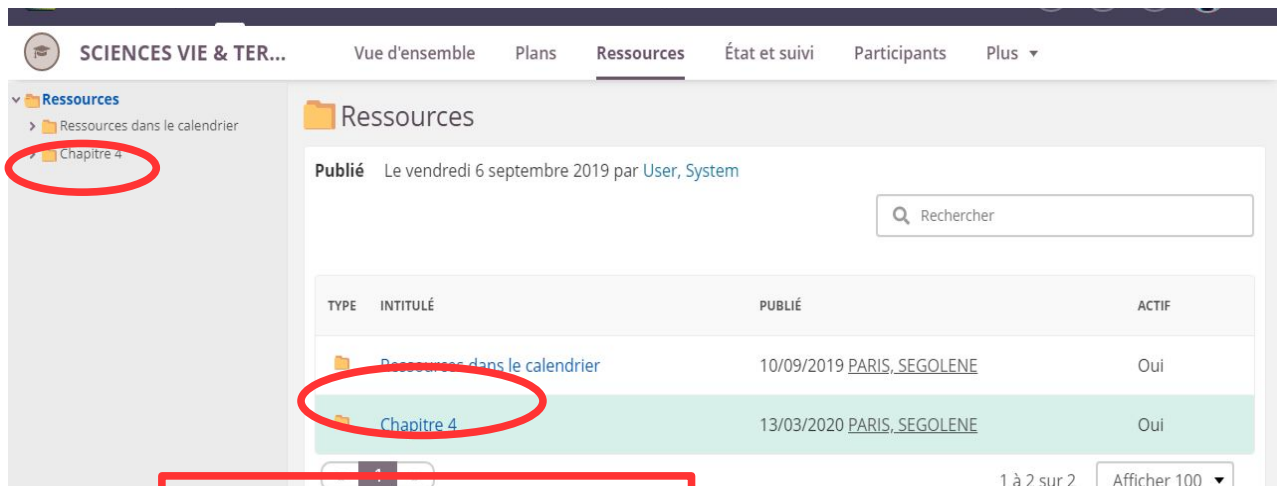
SCIENCES VIE & TER...

Vue d'ensemble Plans Ressources État et suivi Participants Plus ▾

Ressources
Ressources dans le calendrier
Chapitre 4

Ressources

Publié Le vendredi 6 septembre 2019 par User, System

Rechercher

| TYPE | INTITULÉ | PUBLIÉ | ACTIF |
|---|---|---|---|
| | Ressources dans le calendrier | 10/09/2019 PARIS, SEGOLENE | Oui |
| | Chapitre 4 | 13/03/2020 PARIS, SEGOLENE | Oui |

1

1 à 2 sur 2 Afficher 100 ▾